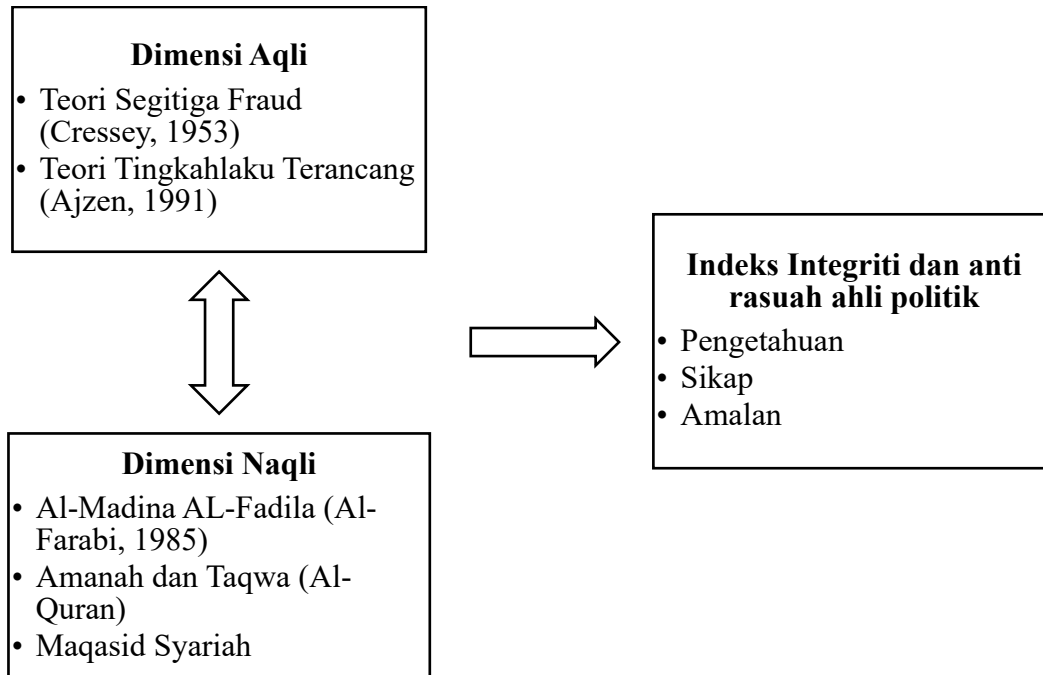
**Dimensi Aqli**

- Teori Segitiga Fraud (Cressey, 1953)
- Teori Tingkahlaku Terancang (Ajzen, 1991)

**Dimensi Naqli**

- Al-Madina AL-Fadila (Al-Farabi, 1985)
- Amanah dan Taqwa (Al-Quran)
- Maqasid Syariah

**Indeks Integriti dan anti rasuah ahli politik**

- Pengetahuan
- Sikap
- Amalan